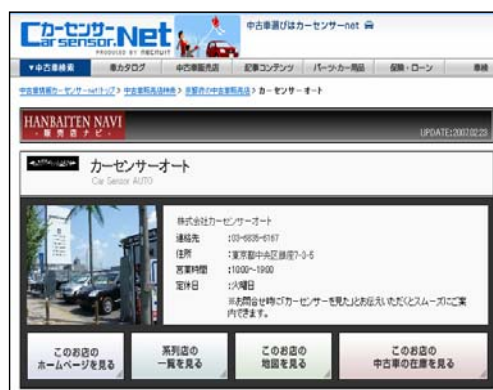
Carsensor.Net
PRODUCED BY RECRUIT
中古車選びはカーセンサーnet

▼中古車検索 | 車カタログ | 中古車販売店 | 記事コンテンツ | パーツ・カー用品 | 保険・ローン | 車検

中古車情報カーセンサーnetトップ > 中古車販売店検索 > 首都圏の中古車販売店 > カーセンサーオート

HANBAITEN NAVI
- 販売店ナビ -
UPDATE:2007.02.23

カーセンサーオート
Car Sensor AUTO

株式会社カーセンサーオート
連絡先 :03-6835-6167
住所 :東京都中央区銀座7-3-5
営業時間 :10:00~19:00
定休日 :火曜日
※お問合せ時に「カーセンサーを見た」とお伝えいただくとスムーズにご案内できます。

このお店の ホームページを見る
系列店の 一覧を見る
このお店の 地図を見る
このお店の 中古車の在庫を見る